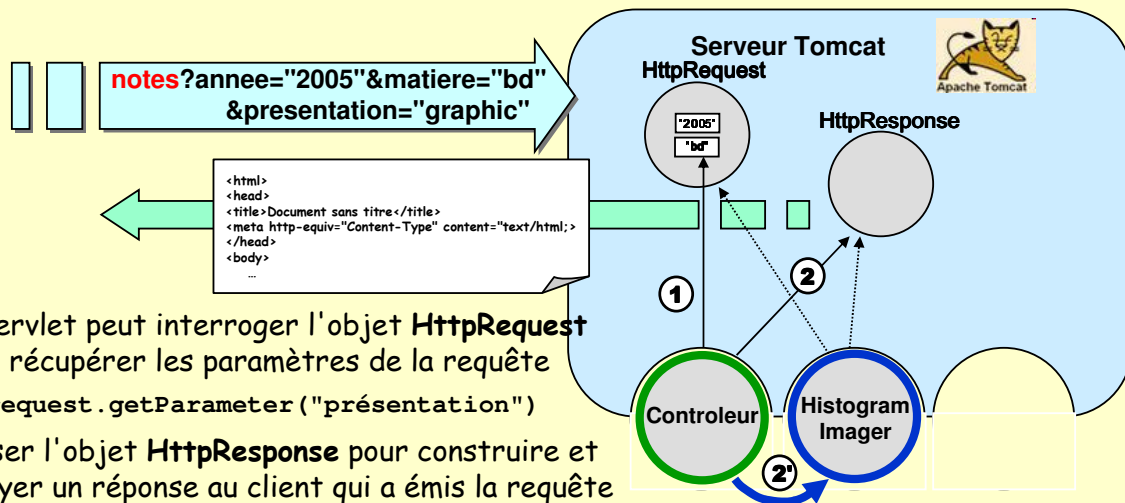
notes?annee="2005"&matiere="bd" &presentation="graphic"

Serveur Tomcat

HttpRequest

Apache Tomcat

"2005"

"bd"

HttpResponse

<html>
<head>
<title>Document sans titre</title>
<meta http-equiv="Content-Type" content="text/html;>
</head>
<body>
…

1

2

ervlet peut interroger l'objet **HttpRequest** récupérer les paramètres de la requête

equest.getParameter("présentation")

ser l'objet **HttpResponse** pour construire et yer un réponse au client qui a émis la requête

Controleur

Histogram Imager

2'